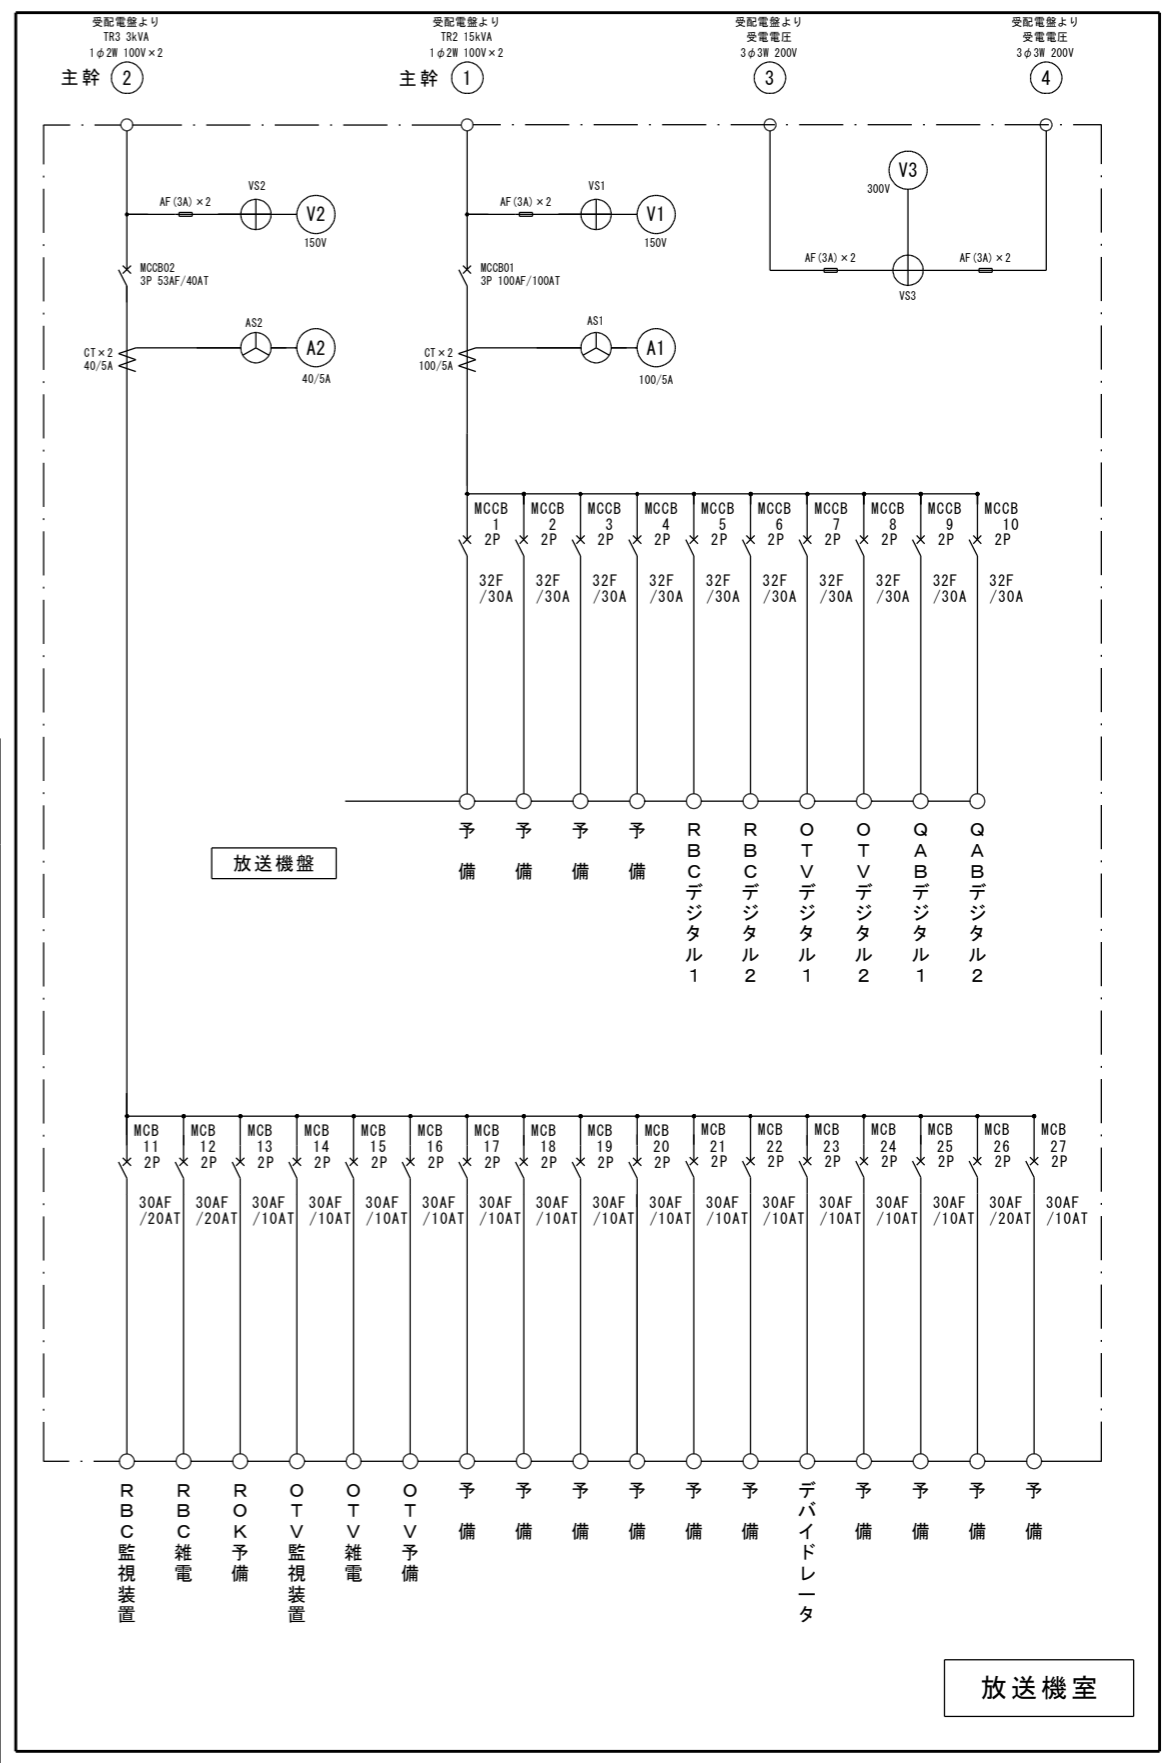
受配電盤より
TR3 3kVA
1φ2W 100V×2
主幹 ②

受配電盤より
TR2 15kVA
1φ2W 100V×2
主幹 ①

受配電盤より
受電電圧
3φ3W 200V
③

受配電盤より
受電電圧
3φ3W 200V
④

AF(3A)×2 VS2 V2 150V
MCCB02
3P 53AF/40AT
CT×2
40/5A
AS2 A2 40/5A

AF(3A)×2 VS1 V1 150V
MCCB01
3P 100AF/100AT
CT×2
100/5A
AS1 A1 100/5A

V3 300V
AF(3A)×2 AF(3A)×2
VS3

MCCB 1 2P 32F /30A
MCCB 2 2P 32F /30A
MCCB 3 2P 32F /30A
MCCB 4 2P 32F /30A
MCCB 5 2P 32F /30A
MCCB 6 2P 32F /30A
MCCB 7 2P 32F /30A
MCCB 8 2P 32F /30A
MCCB 9 2P 32F /30A
MCCB 10 2P 32F /30A

予備
予備
予備
予備
RBCデジタル1
RBCデジタル2
OTVデジタル1
OTVデジタル2
QABデジタル1
QABデジタル2

放送機盤

MCB 11 2P 30AF /20AT
MCB 12 2P 30AF /20AT
MCB 13 2P 30AF /10AT
MCB 14 2P 30AF /10AT
MCB 15 2P 30AF /10AT
MCB 16 2P 30AF /10AT
MCB 17 2P 30AF /10AT
MCB 18 2P 30AF /10AT
MCB 19 2P 30AF /10AT
MCB 20 2P 30AF /10AT
MCB 21 2P 30AF /10AT
MCB 22 2P 30AF /10AT
MCB 23 2P 30AF /10AT
MCB 24 2P 30AF /10AT
MCB 25 2P 30AF /10AT
MCB 26 2P 30AF /20AT
MCB 27 2P 30AF /10AT

RBC監視装置
RBC雑電
ROK予備
OTV監視装置
OTV雑電
OTV予備
予備
予備
予備
予備
予備
予備
デバイドレータ
予備
予備
予備
予備

放送機室